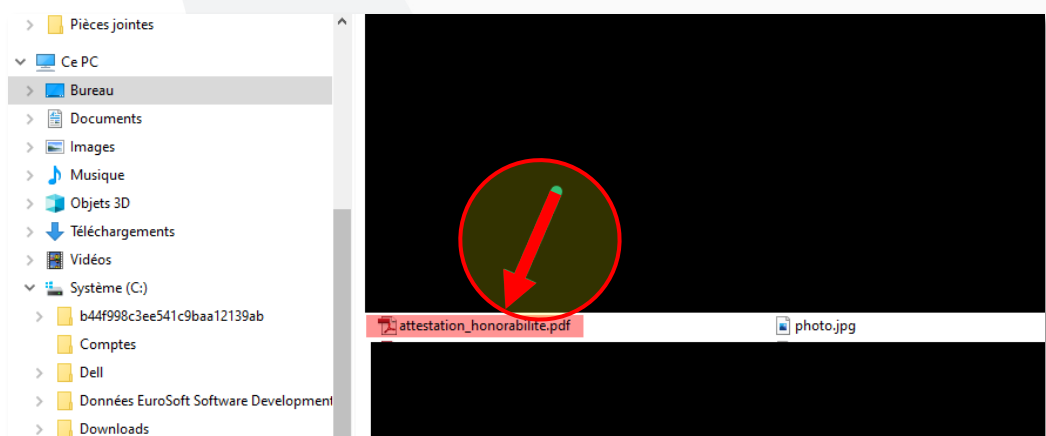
Pièces jointes
Ce PC
Bureau
Documents
Images
Musique
Objets 3D
Téléchargements
Vidéos
Système (C:)
b44f998c3ee541c9baa12139ab
Comptes
Dell
Données EuroSoft Software Development
Downloads

attestation_honorabilite.pdf
photo.jpg